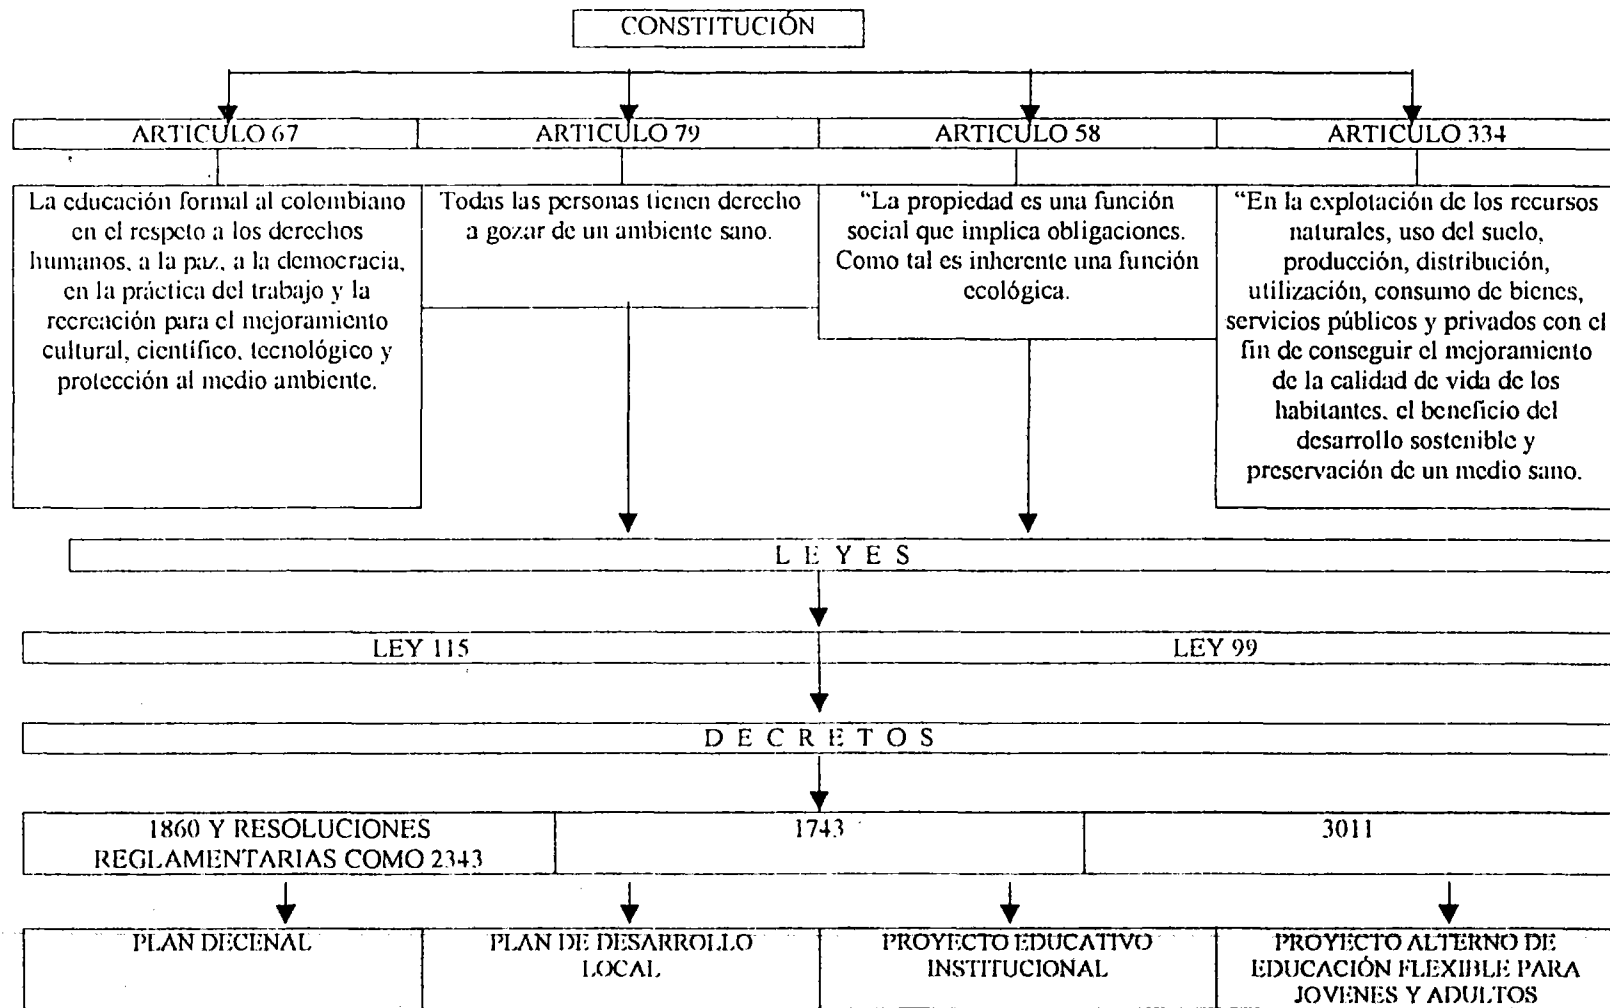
CONSTITUCIÓN

ARTICULO 67

La educación formal al colombiano en el respeto a los derechos humanos, a la paz, a la democracia, en la práctica del trabajo y la recreación para el mejoramiento cultural, científico, tecnológico y protección al medio ambiente.

ARTICULO 79

Todas las personas tienen derecho a gozar de un ambiente sano.

ARTICULO 58

"La propiedad es una función social que implica obligaciones. Como tal es inherente una función ecológica.

ARTICULO 334

"En la explotación de los recursos naturales, uso del suelo, producción, distribución, utilización, consumo de bienes, servicios públicos y privados con el fin de conseguir el mejoramiento de la calidad de vida de los habitantes, el beneficio del desarrollo sostenible y preservación de un medio sano.

L E Y E S

LEY 115

LEY 99

D E C R E T O S

1860 Y RESOLUCIONES REGLAMENTARIAS COMO 2343

1743

3011

PLAN DECENAL

PLAN DE DESARROLLO LOCAL

PROYECTO EDUCATIVO INSTITUCIONAL

PROYECTO ALTERNO DE EDUCACIÓN FLEXIBLE PARA JOVENES Y ADULTOS